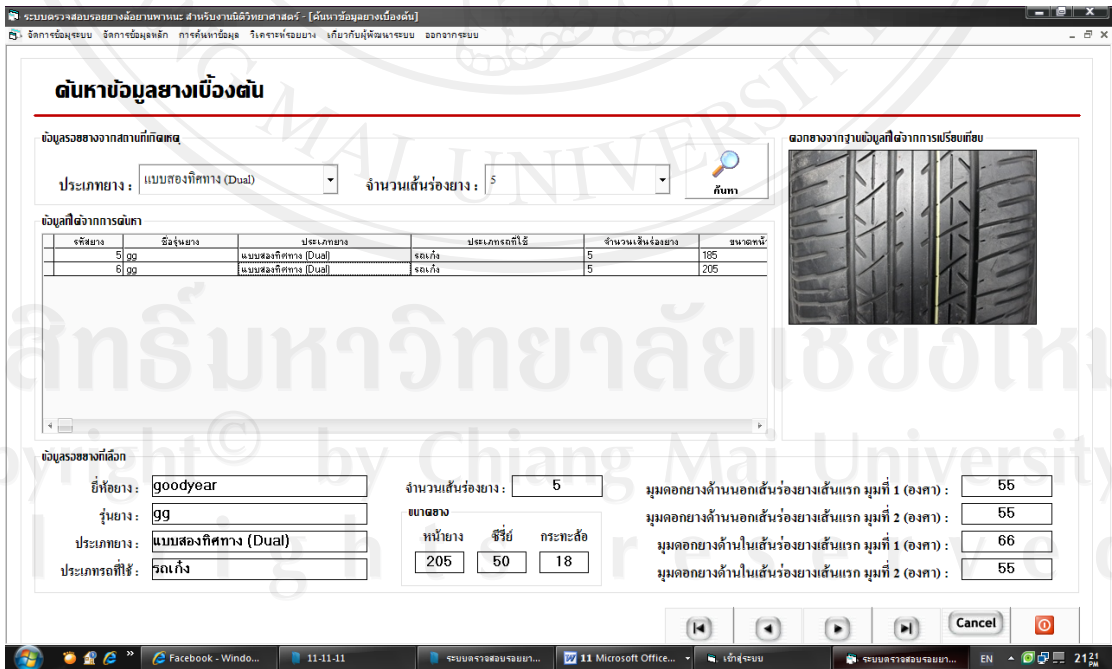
ระบบตรวจสอบรอยยางล้อยานพาหนะ สำหรับงานนิติวิทยาศาสตร์ - [ค้นหาข้อมูลยางเบื้องต้น]

จัดการข้อมูลระบบ จัดการข้อมูลหลัก การค้นหาข้อมูล วิเคราะห์รอยยาง เกี่ยวกับผู้พัฒนาระบบ ออกจากระบบ

ค้นหาข้อมูลยางเบื้องต้น

ข้อมูลรอยยางจากสถานที่เกิดเหตุ

ประเภทยาง : แบบสองทิศทาง (Dual)

จำนวนเส้นร่องยาง : 5

ค้นหา

ดอกยางจากฐานข้อมูลที่ได้จากการเปรียบเทียบ

ข้อมูลที่ได้จากการค้นหา

| รหัสยาง | ชื่อรุ่นยาง | ประเภทยาง | ประเภทรถที่ใช้ | จำนวนเส้นร่องยาง | ขนาดหน้า |
|---|---|---|---|---|---|
| 5 | gg | แบบสองทิศทาง (Dual) | รถเก๋ง | 5 | 185 |
| 6 | gg | แบบสองทิศทาง (Dual) | รถเก๋ง | 5 | 205 |

ข้อมูลรอยยางที่เลือก

ยี่ห้อยาง : goodyear

รุ่นยาง : gg

ประเภทยาง : แบบสองทิศทาง (Dual)

ประเภทรถที่ใช้ : รถเก๋ง

จำนวนเส้นร่องยาง : 5

ขนาดยาง

หน้ายาง 205

ซีรี่ย์ 50

กระทะล้อ 18

มุมดอกยางด้านนอกเส้นร่องยางเส้นแรก มุมที่ 1 (องศา) : 55

มุมดอกยางด้านนอกเส้นร่องยางเส้นแรก มุมที่ 2 (องศา) : 55

มุมดอกยางด้านในเส้นร่องยางเส้นแรก มุมที่ 1 (องศา) : 66

มุมดอกยางด้านในเส้นร่องยางเส้นแรก มุมที่ 2 (องศา) : 55

Cancel

ลิขสิทธิ์มหาวิทยาลัยเชียงใหม่
Copyright© by Chiang Mai University
All rights reserved

Facebook - Windo... 11-11-11 ระบบตรวจสอบรอยยา... 11 Microsoft Office... เข้าสู่ระบบ ระบบตรวจสอบรอยยา... EN 21:21 PM